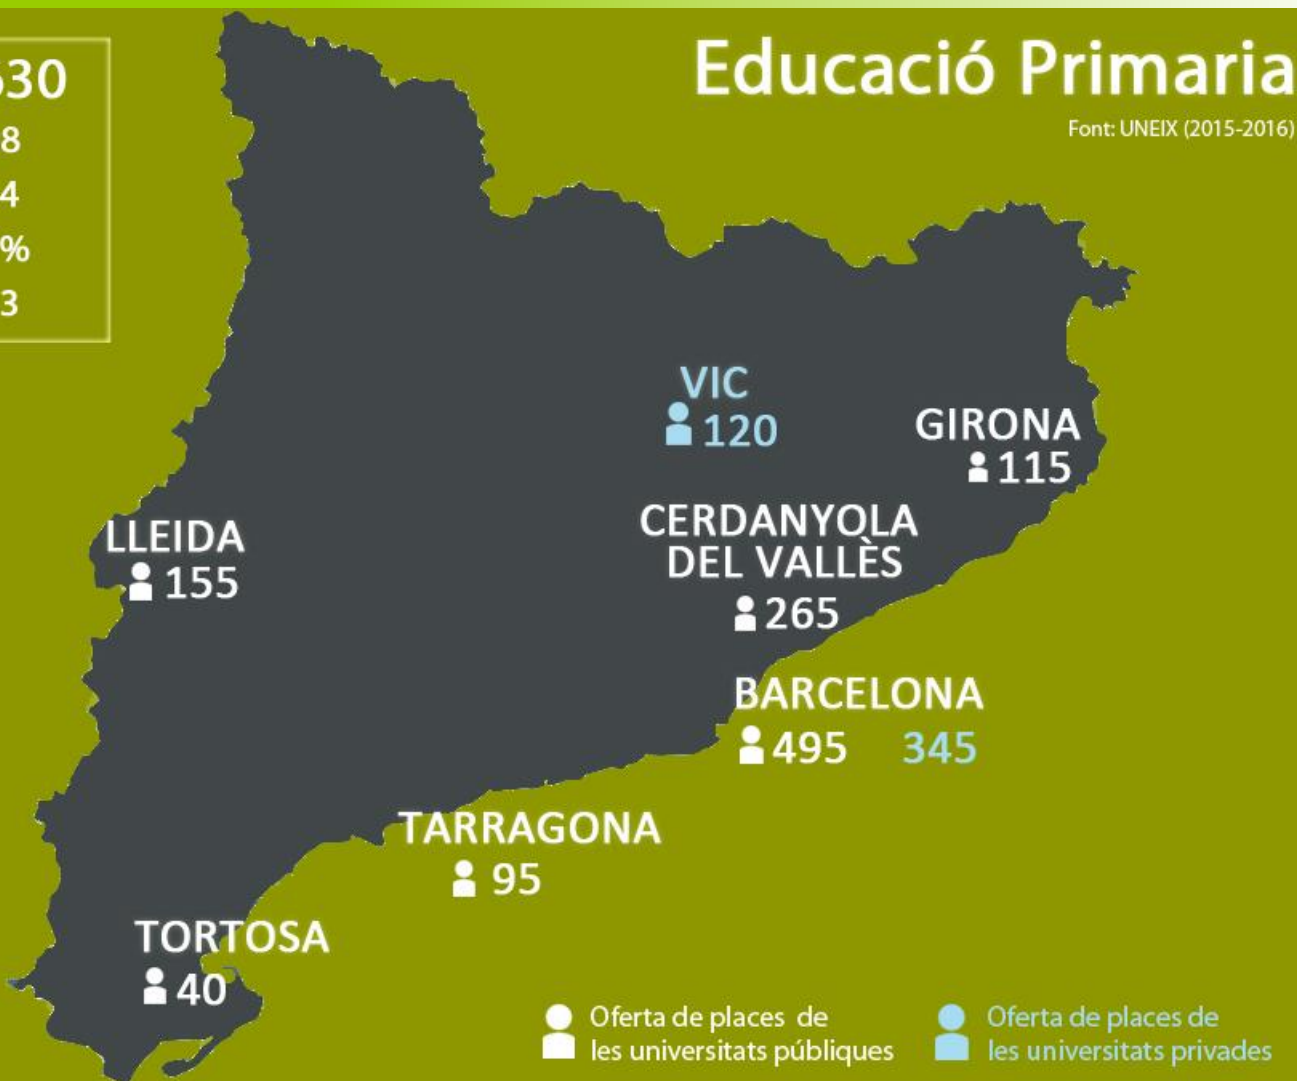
530
8
4
%
3

Educació Primaria
Font: UNEIX (2015-2016)

VIC
120

GIRONA
115

CERDANYOLA DEL VALLÈS
265

LLEIDA
155

BARCELONA
495 345

TARRAGONA
95

TORTOSA
40

Oferta de places de les universitats públiques

Oferta de places de les universitats privades